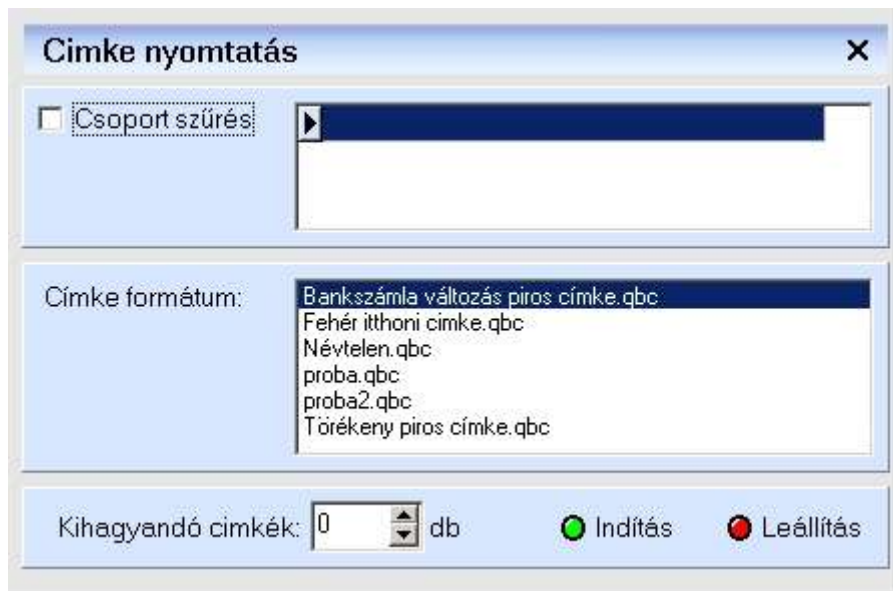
Cimke nyomtatás ×

Csoport szűrés

Címke formátum:

Bankszámla változás piros címke.qbc
Fehér itthoni cimke.qbc
Névtelen.qbc
proba.qbc
proba2.qbc
Törékeny piros címke.qbc

Kihagyandó cimkék: 0 db

Indítás

Leállítás